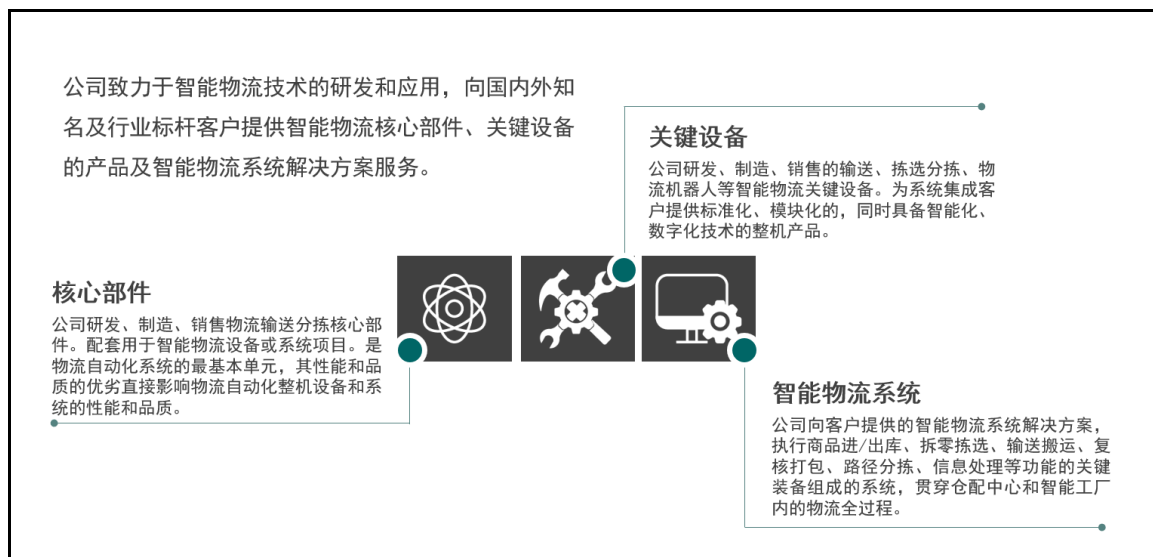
公司致力于智能物流技术的研发和应用，向国内外知名及行业标杆客户提供智能物流核心部件、关键设备的产品及智能物流系统解决方案服务。

关键设备
公司研发、制造、销售的输送、拣选分拣、物流机器人等智能物流关键设备。为系统集成客户提供标准化、模块化的，同时具备智能化、数字化技术的整机产品。

核心部件
公司研发、制造、销售物流输送分拣核心部件。配套用于智能物流设备或系统项目。是物流自动化系统的最基本单元，其性能和品质的优劣直接影响物流自动化整机设备和系统的性能和品质。

智能物流系统
公司向客户提供的智能物流系统解决方案，执行商品进/出库、拆零拣选、输送搬运、复核打包、路径分拣、信息处理等功能的关键装备组成的系统，贯穿仓配中心和智能工厂内的物流全过程。